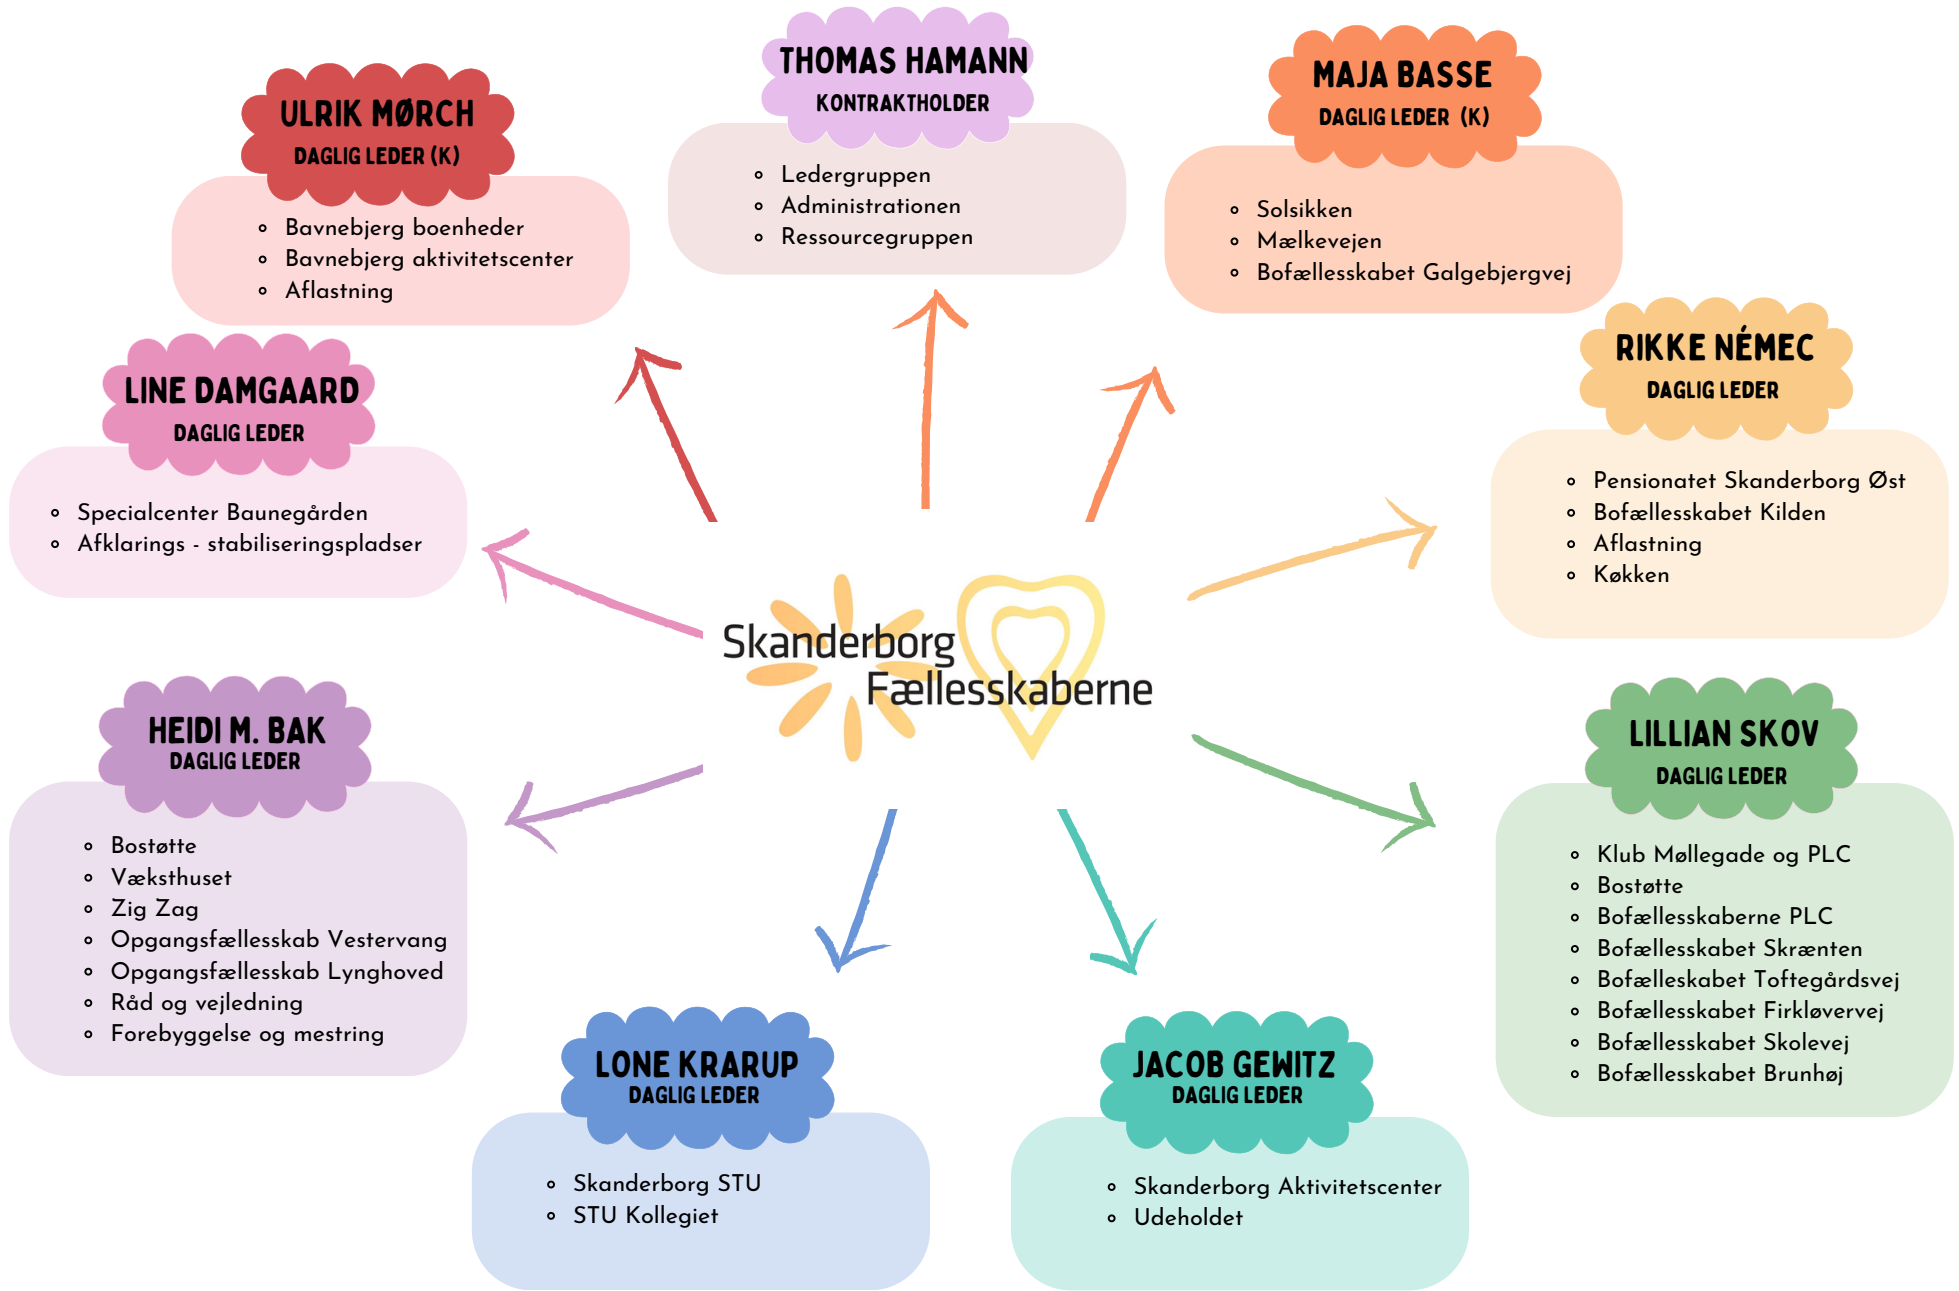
THOMAS HAMANN
KONTRAKTHOLDER

- Ledergruppen
- Administrationen
- Ressourcegruppen

ULRIK MØRCH
DAGLIG LEDER (K)

- Bavnebjerg boenheder
- Bavnebjerg aktivitetscenter
- Aflastning

MAJA BASSE
DAGLIG LEDER (K)

- Solsikken
- Mælkevejen
- Bofællesskabet Galgebjergvej

LINE DAMGAARD
DAGLIG LEDER

- Specialcenter Baunegården
- Afklarings - stabiliseringspladser

RIKKE NÉMEC
DAGLIG LEDER

- Pensionatet Skanderborg Øst
- Bofællesskabet Kilden
- Aflastning
- Køkken

Skanderborg Fællesskaberne

HEIDI M. BAK
DAGLIG LEDER

- Bostøtte
- Væksthuset
- Zig Zag
- Opgangsfællesskab Vestervang
- Opgangsfællesskab Lynghoved
- Råd og vejledning
- Forebyggelse og mestring

LILLIAN SKOV
DAGLIG LEDER

- Klub Møllegade og PLC
- Bostøtte
- Bofællesskaberne PLC
- Bofællesskabet Skrænten
- Bofælleskabet Toftegårdsvej
- Bofællesskabet Firkløvervej
- Bofællesskabet Skolevej
- Bofællesskabet Brunhøj

LONE KRARUP
DAGLIG LEDER

- Skanderborg STU
- STU Kollegiet

JACOB GEWITZ
DAGLIG LEDER

- Skanderborg Aktivitetscenter
- Udeholdet